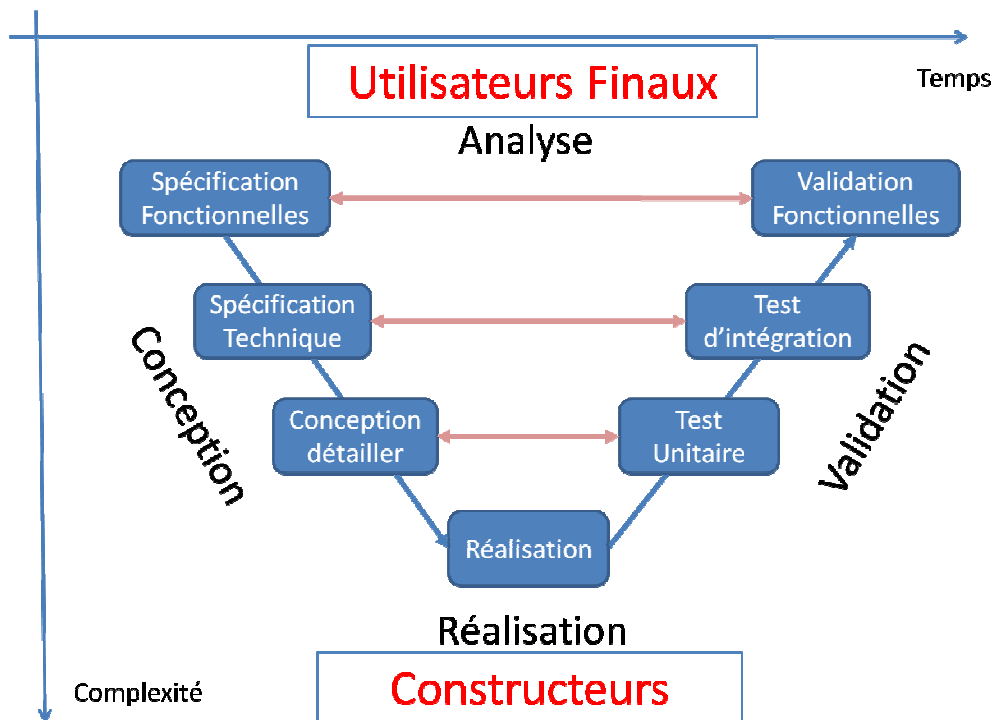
Utilisateurs Finaux

Temps

Analyse

Spécification Fonctionnelles

Validation Fonctionnelles

Spécification Technique

Test d'intégration

Conception

Validation

Conception détailler

Test Unitaire

Réalisation

Réalisation

Complexité

Constructeurs